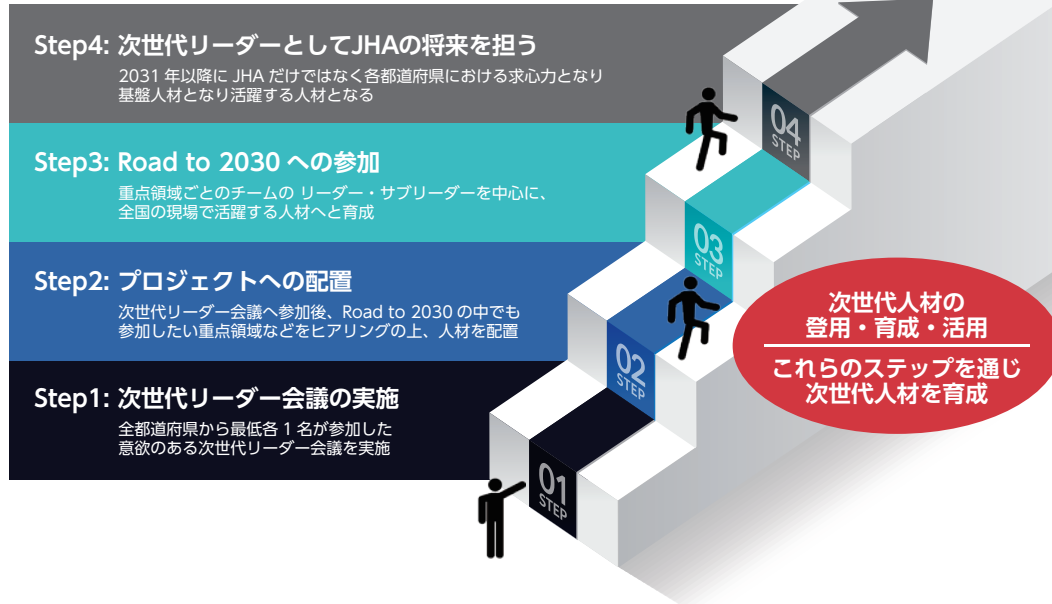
Step4: 次世代リーダーとしてJHAの将来を担う

2031 年以降に JHA だけではなく各都道府県における求心力となり基盤人材となり活躍する人材となる

Step3: Road to 2030 への参加

重点領域ごとのチームの リーダー・サブリーダーを中心に、全国の現場で活躍する人材へと育成

Step2: プロジェクトへの配置

次世代リーダー会議へ参加後、Road to 2030 の中でも参加したい重点領域などをヒアリングの上、人材を配置

Step1: 次世代リーダー会議の実施

全都道府県から最低各 1 名が参加した意欲のある次世代リーダー会議を実施

04 STEP

03 STEP

02 STEP

01 STEP

次世代人材の
登用・育成・活用

これらのステップを通じ
次世代人材を育成